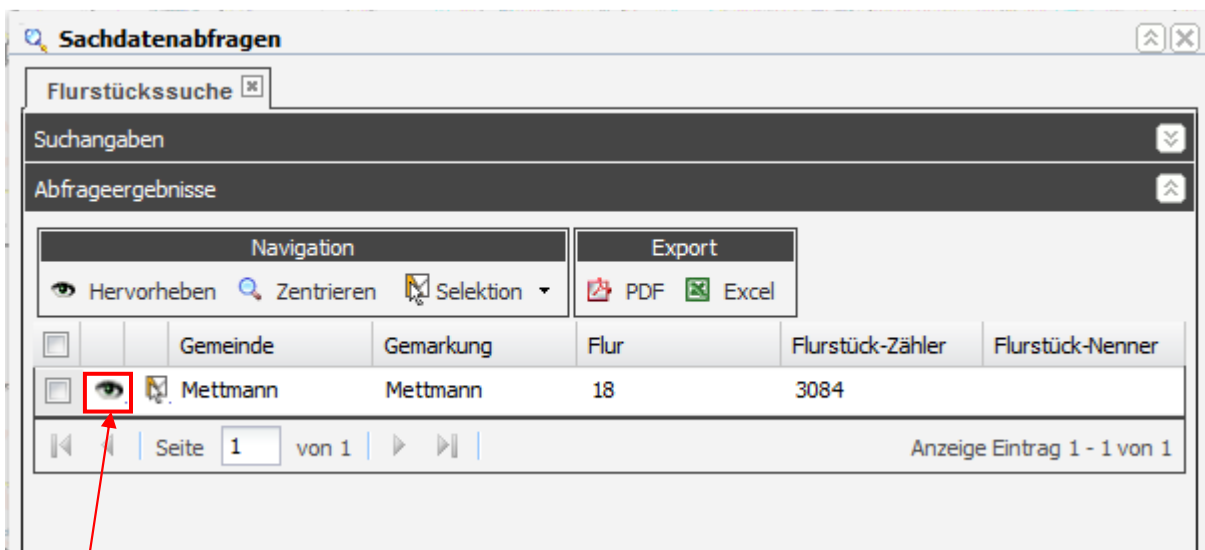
Sachdatenabfragen

Flurstückssuche

Suchangaben

Abfrageergebnisse

Navigation

Hervorheben Zentrieren Selektion

Export

PDF Excel

| | | | Gemeinde | Gemarkung | Flur | Flurstück-Zähler | Flurstück-Nenner |
|---|---|---|---|---|---|---|---|
| | | | Mettmann | Mettmann | 18 | 3084 | |

Seite 1 von 1

Anzeige Eintrag 1 - 1 von 1